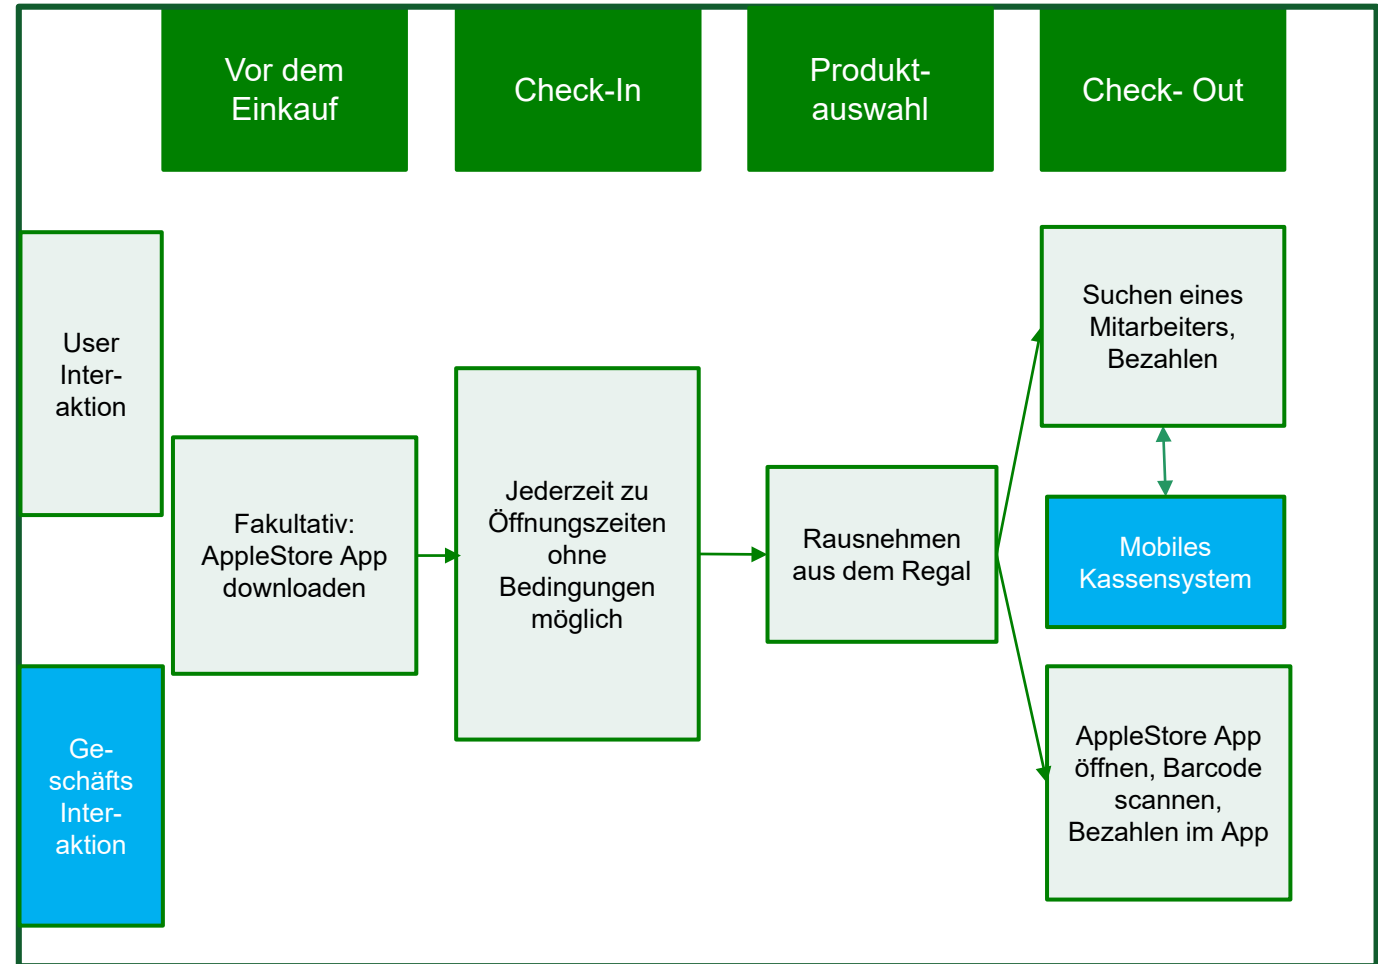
Vor dem Einkauf

Check-In

Produkt­auswahl

Check- Out

User Inter­aktion

Fakultativ: AppleStore App downloaden

Jederzeit zu Öffnungszeiten ohne Bedingungen möglich

Rausnehmen aus dem Regal

Suchen eines Mitarbeiters, Bezahlen

Mobiles Kassensystem

AppleStore App öffnen, Barcode scannen, Bezahlen im App

Ge­schäfts Inter­aktion